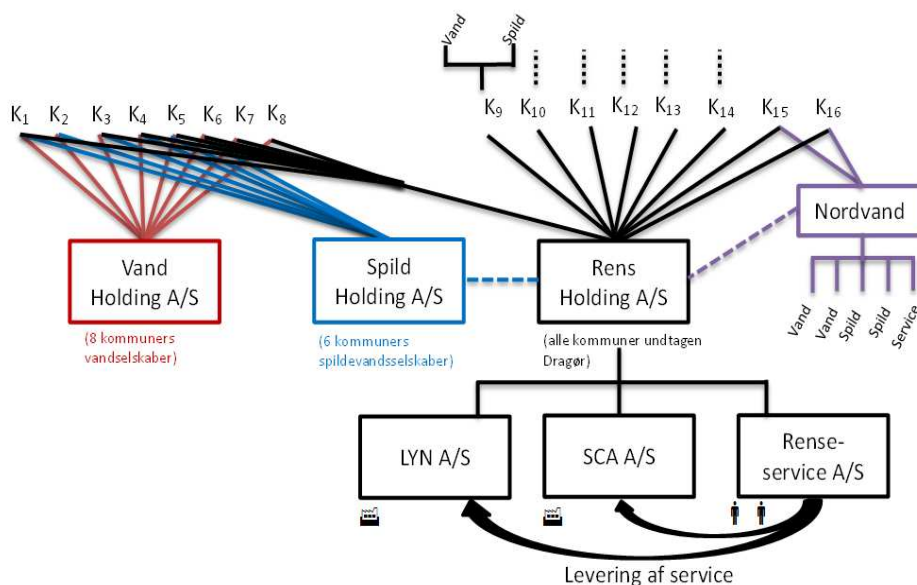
Vand Spild

$K_1$ $K_2$ $K_3$ $K_4$ $K_5$ $K_6$ $K_7$ $K_8$

$K_9$ $K_{10}$ $K_{11}$ $K_{12}$ $K_{13}$ $K_{14}$ $K_{15}$ $K_{16}$

Nordvand

Vand Vand Spild Spild Service

Vand Holding A/S

(8 kommuners vandselskaber)

Spild Holding A/S

(6 kommuners spildevandsselskaber)

Rens Holding A/S

(alle kommuner undtagen Dragør)

LYN A/S

SCA A/S

Renseservice A/S

Levering af service